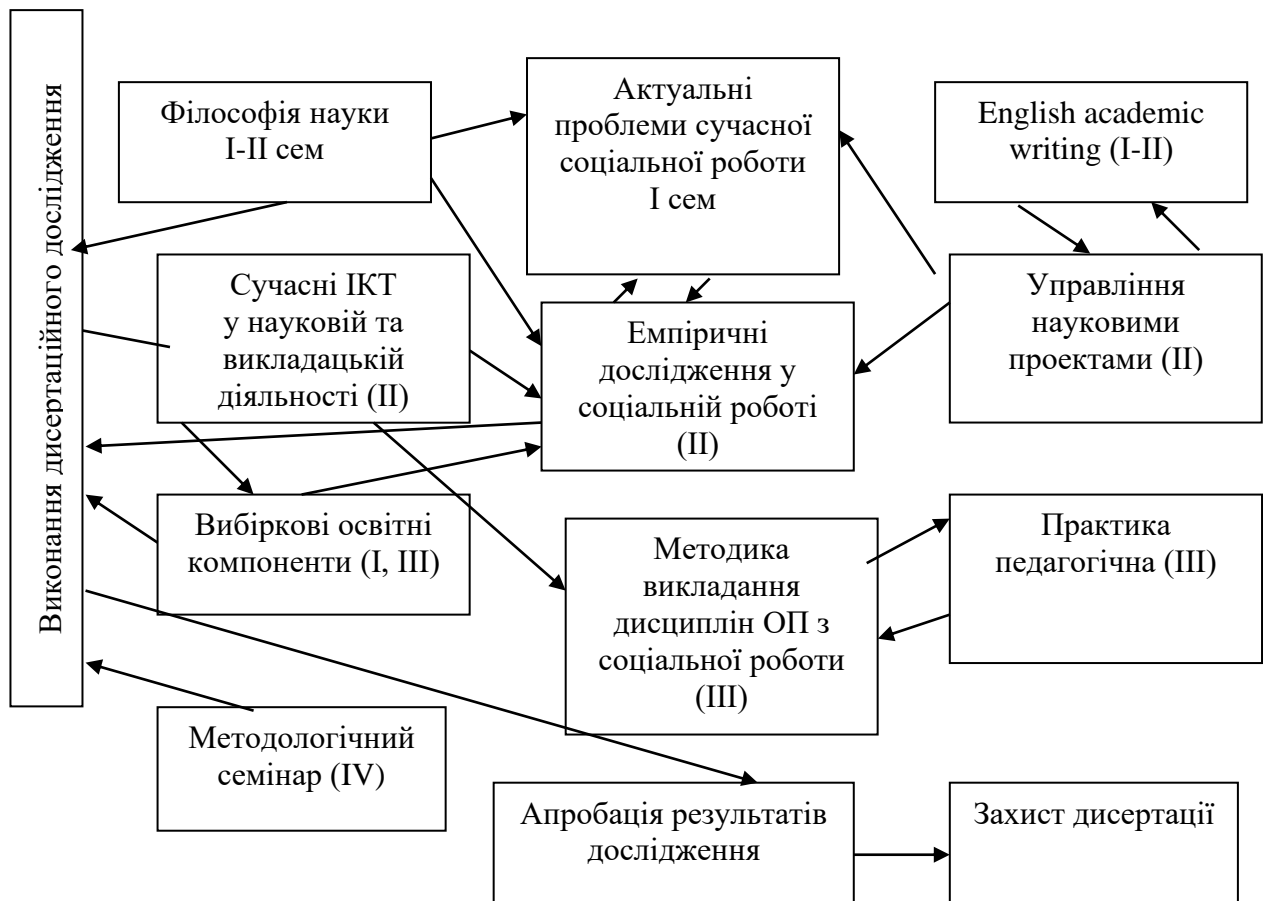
Виконання дисертаційного дослідження

Філософія науки
I-II сем

Актуальні проблеми сучасної соціальної роботи
I сем

English academic writing (I-II)

Сучасні ІКТ у науковій та викладацькій діяльності (II)

Емпіричні дослідження у соціальній роботі (II)

Управління науковими проектами (II)

Вибіркові освітні компоненти (I, III)

Методика викладання дисциплін ОП з соціальної роботи (III)

Практика педагогічна (III)

Методологічний семінар (IV)

Апробація результатів дослідження

Захист дисертації